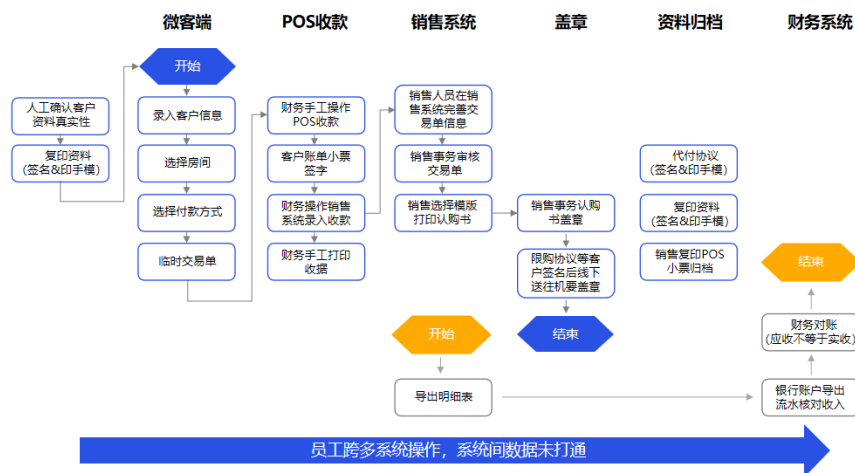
微客端

POS收款

销售系统

盖章

资料归档

财务系统

开始

人工确认客户资料真实性

复印资料（签名&印手模）

录入客户信息

选择房间

选择付款方式

临时交易单

财务手工操作POS收款

客户账单小票签字

财务操作销售系统录入收款

财务手工打印收据

销售人员在销售系统完善交易单信息

销售事务审核交易单

销售选择模版打印认购书

销售事务认购书盖章

限购协议等客户签名后线下送往机要盖章

结束

代付协议（签名&印手模）

复印资料（签名&印手模）

销售复印POS小票归档

结束

财务对账（应收不等于实收）

开始

导出明细表

银行账户导出流水核对收入

员工跨多系统操作，系统间数据未打通